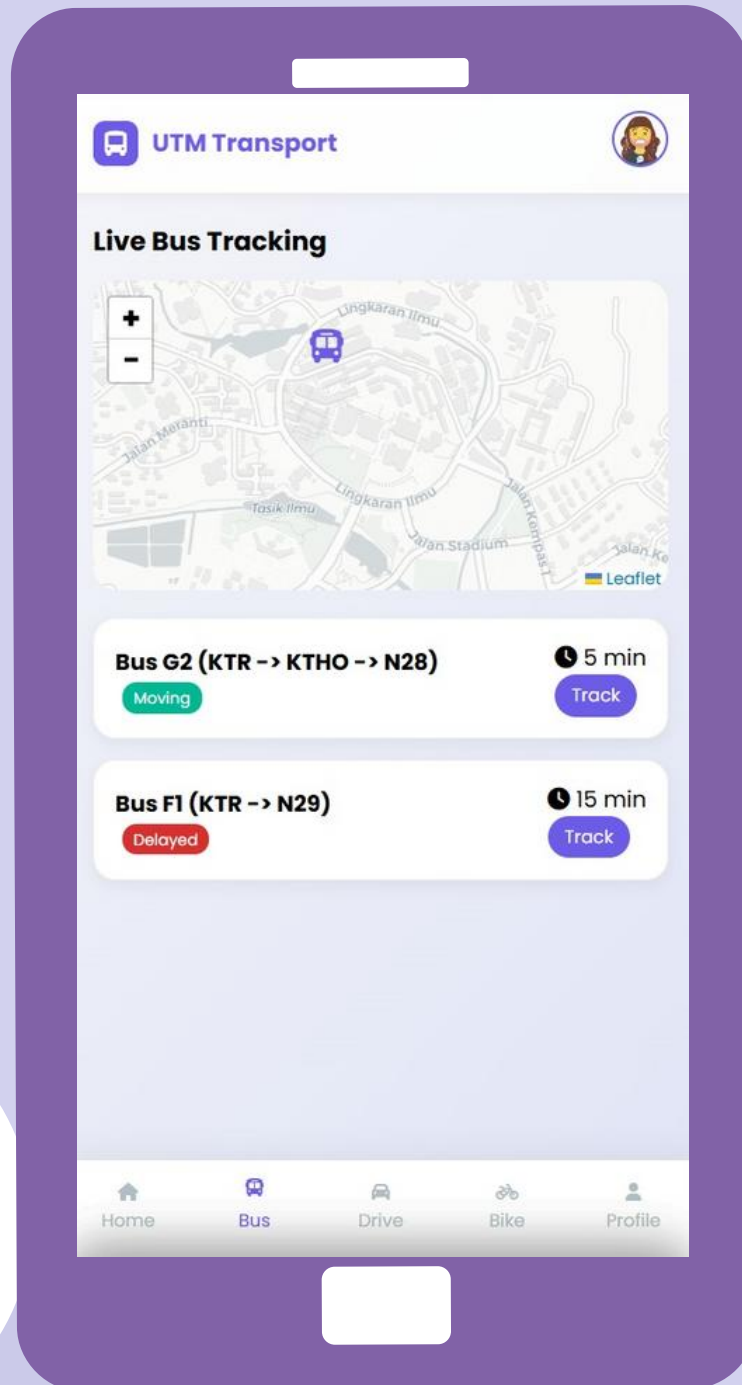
UTM Transport

Live Bus Tracking

+
−
Lingkaran Ilmu
Jalan Meranti
Lingkaran Ilmu
Tasik Ilmu
Jalan Kempas 1
Jalan Stadium
Jalan Ke
Leaflet

Bus G2 (KTR -> KTHO -> N28)
Moving
5 min
Track

Bus F1 (KTR -> N29)
Delayed
15 min
Track

Home
Bus
Drive
Bike
Profile